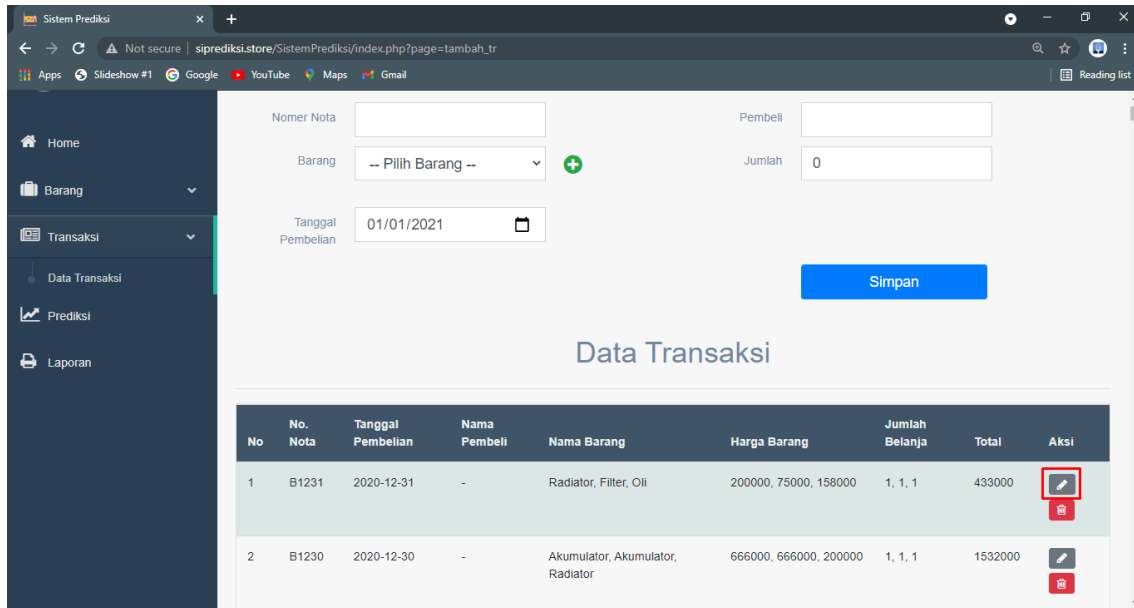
Sistem Prediksi ×

Not secure | siprediksi.store/SistemPrediksi/index.php?page=tambah_tr

Apps Slideshow #1 Google YouTube Maps Gmail Reading list

Home

Barang

Transaksi

Data Transaksi

Prediksi

Laporan

Nomer Nota

Barang -- Pilih Barang --

Tanggal Pembelian 01/01/2021

Pembeli

Jumlah 0

Simpan

Data Transaksi

| No | No. Nota | Tanggal Pembelian | Nama Pembeli | Nama Barang | Harga Barang | Jumlah Belanja | Total | Aksi |
|---|---|---|---|---|---|---|---|---|
| 1 | B1231 | 2020-12-31 | - | Radiator, Filter, Oli | 200000, 75000, 158000 | 1, 1, 1 | 433000 | |
| 2 | B1230 | 2020-12-30 | - | Akumulator, Akumulator, Radiator | 666000, 666000, 200000 | 1, 1, 1 | 1532000 | |